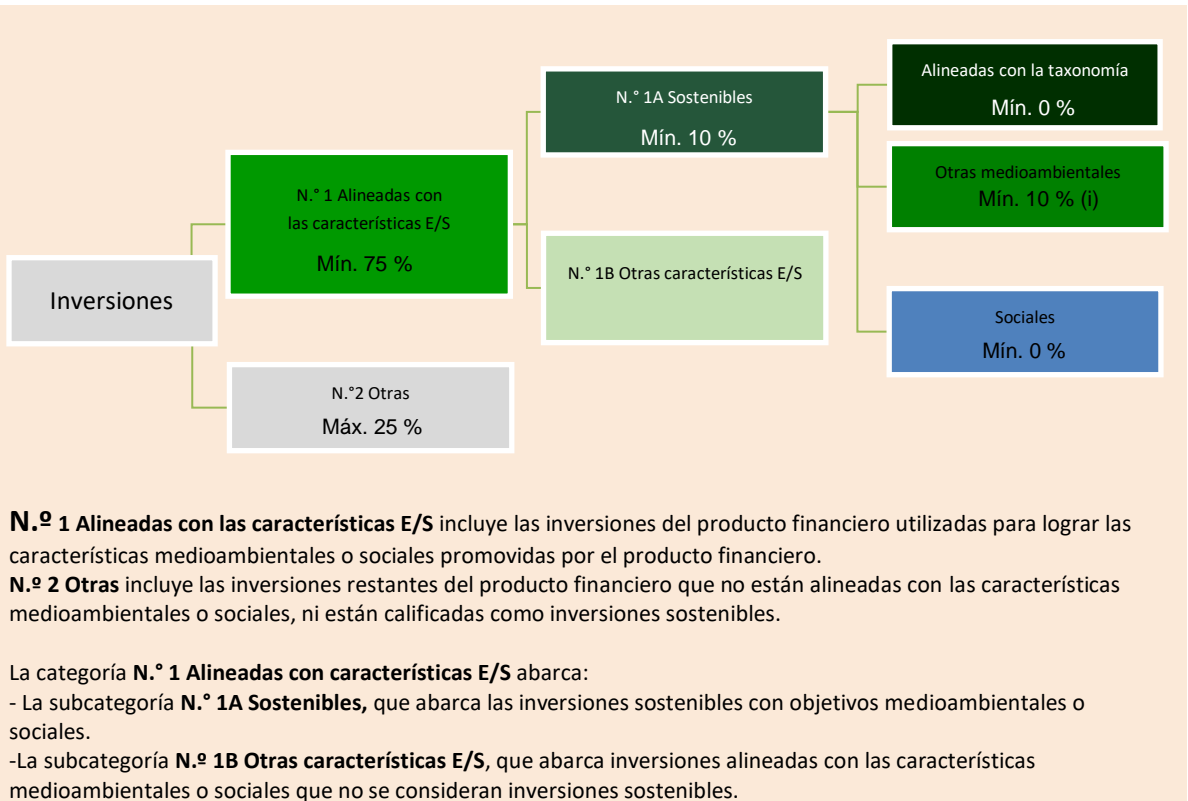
Inversiones

N.° 1 Alineadas con las características E/S
Mín. 75 %

N.°2 Otras
Máx. 25 %

N.° 1A Sostenibles
Mín. 10 %

N.° 1B Otras características E/S

Alineadas con la taxonomía
Mín. 0 %

Otras medioambientales
Mín. 10 % (i)

Sociales
Mín. 0 %

**N.º 1 Alineadas con las características E/S** incluye las inversiones del producto financiero utilizadas para lograr las características medioambientales o sociales promovidas por el producto financiero.
**N.º 2 Otras** incluye las inversiones restantes del producto financiero que no están alineadas con las características medioambientales o sociales, ni están calificadas como inversiones sostenibles.

La categoría **N.° 1 Alineadas con características E/S** abarca:
- La subcategoría **N.° 1A Sostenibles,** que abarca las inversiones sostenibles con objetivos medioambientales o sociales.
-La subcategoría **N.º 1B Otras características E/S**, que abarca inversiones alineadas con las características medioambientales o sociales que no se consideran inversiones sostenibles.